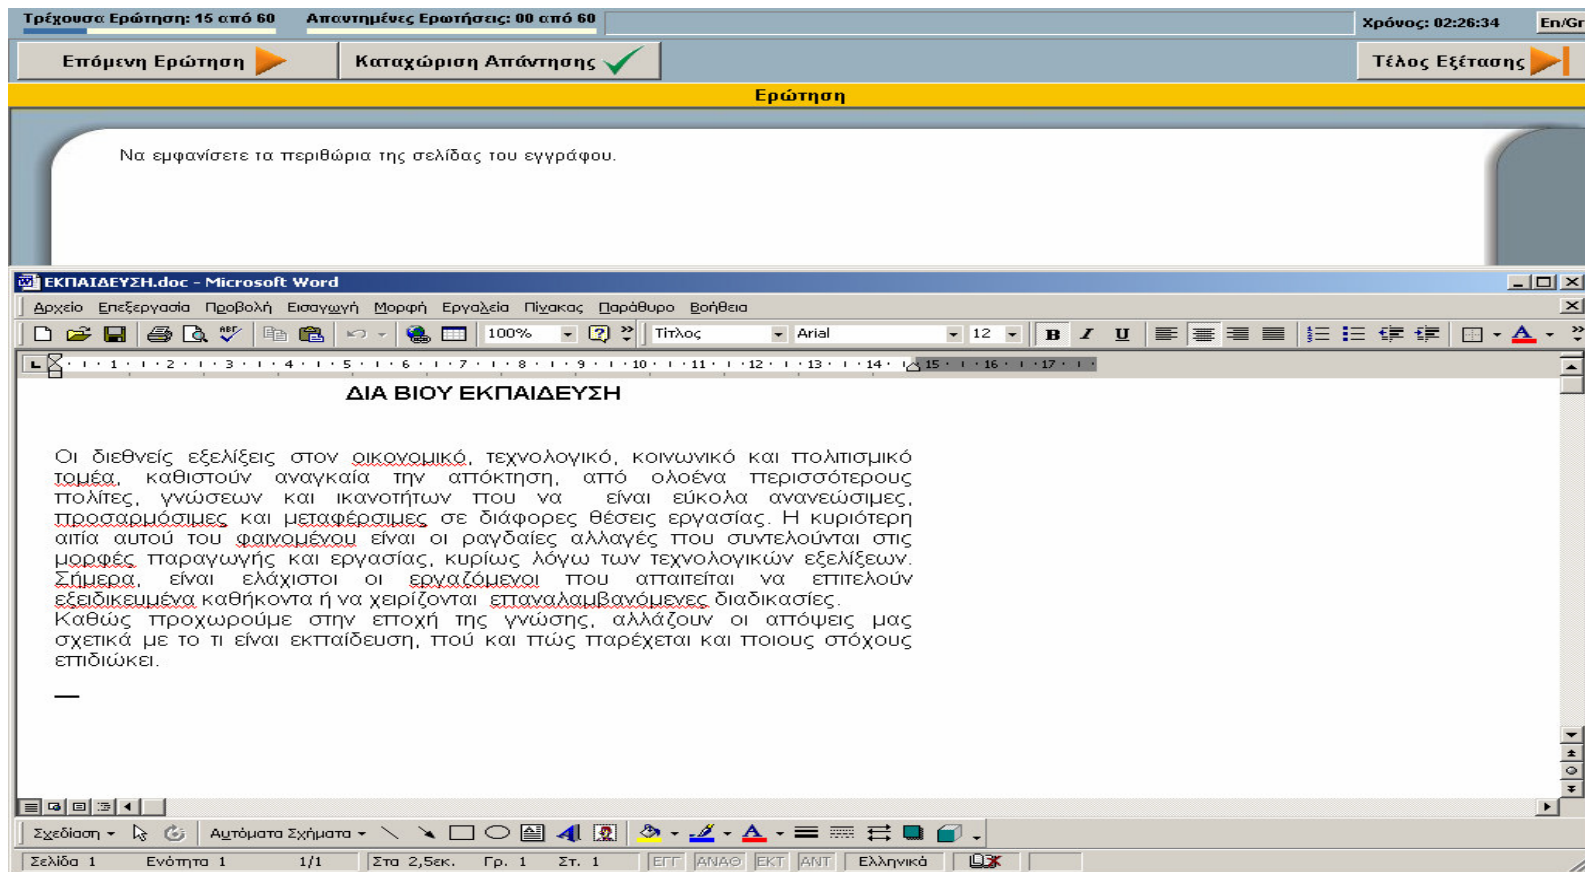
Τρέχουσα Ερώτηση: 15 από 60 Απαντημένες Ερωτήσεις: 00 από 60 Χρόνος: 02:26:34 En/Gr

Επόμενη Ερώτηση Καταχώριση Απάντησης Τέλος Εξέτασης

Ερώτηση

Να εμφανίσετε τα περιθώρια της σελίδας του εγγράφου.

ΕΚΠΑΙΔΕΥΣΗ.doc - Microsoft Word

Αρχείο Επεξεργασία Προβολή Εισαγωγή Μορφή Εργαλεία Πίνακας Παράθυρο Βοήθεια

100% Τίτλος Arial 12

1 2 3 4 5 6 7 8 9 10 11 12 13 14 15 16 17

ΔΙΑ ΒΙΟΥ ΕΚΠΑΙΔΕΥΣΗ

Οι διεθνείς εξελίξεις στον οικονομικό, τεχνολογικό, κοινωνικό και πολιτισμικό τομέα, καθιστούν αναγκαία την απόκτηση, από ολοένα περισσότερους πολίτες, γνώσεων και ικανοτήτων που να είναι εύκολα ανανεώσιμες, προσαρμόσιμες και μεταφέρσιμες σε διάφορες θέσεις εργασίας. Η κυριότερη αιτία αυτού του φαινομένου είναι οι ραγδαίες αλλαγές που συντελούνται στις μορφές παραγωγής και εργασίας, κυρίως λόγω των τεχνολογικών εξελίξεων. Σήμερα, είναι ελάχιστοι οι εργαζόμενοι που απαιτείται να επιτελούν εξειδικευμένα καθήκοντα ή να χειρίζονται επαναλαμβανόμενες διαδικασίες.
Καθώς προχωρούμε στην εποχή της γνώσης, αλλάζουν οι απόψεις μας σχετικά με το τι είναι εκπαίδευση, πού και πώς παρέχεται και ποιους στόχους επιδιώκει.

Σχεδίαση Αυτόματα Σχήματα

Σελίδα 1 Ενότητα 1 1/1 Στα 2,5εκ. Γρ. 1 Στ. 1 ΕΓΓ ΑΝΑΘ ΕΚΤ ΑΝΤ Ελληνικά